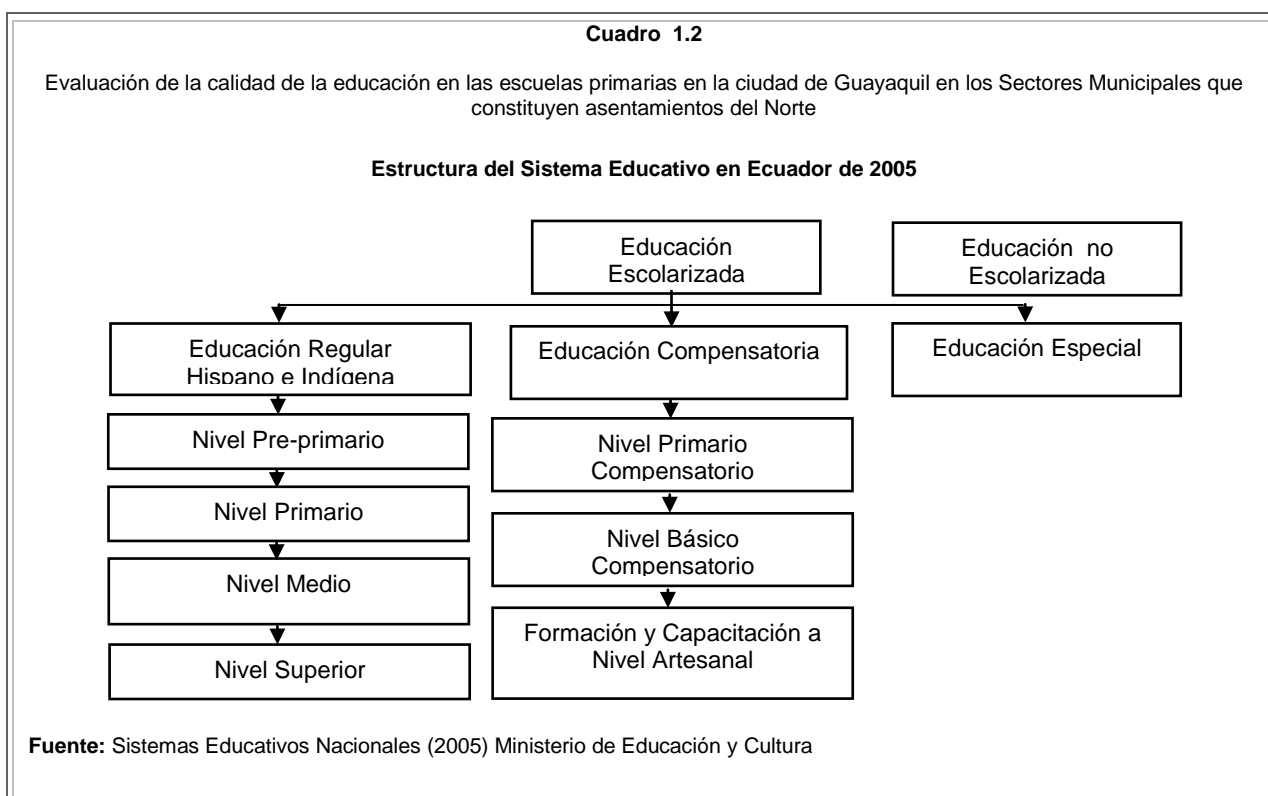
**Cuadro 1.2**

Evaluación de la calidad de la educación en las escuelas primarias en la ciudad de Guayaquil en los Sectores Municipales que constituyen asentamientos del Norte

**Estructura del Sistema Educativo en Ecuador de 2005**

Educación Escolarizada

Educación no Escolarizada

Educación Regular Hispano e Indígena

Educación Compensatoria

Educación Especial

Nivel Pre-primario

Nivel Primario

Nivel Medio

Nivel Superior

Nivel Primario Compensatorio

Nivel Básico Compensatorio

Formación y Capacitación a Nivel Artesanal

**Fuente:** Sistemas Educativos Nacionales (2005) Ministerio de Educación y Cultura